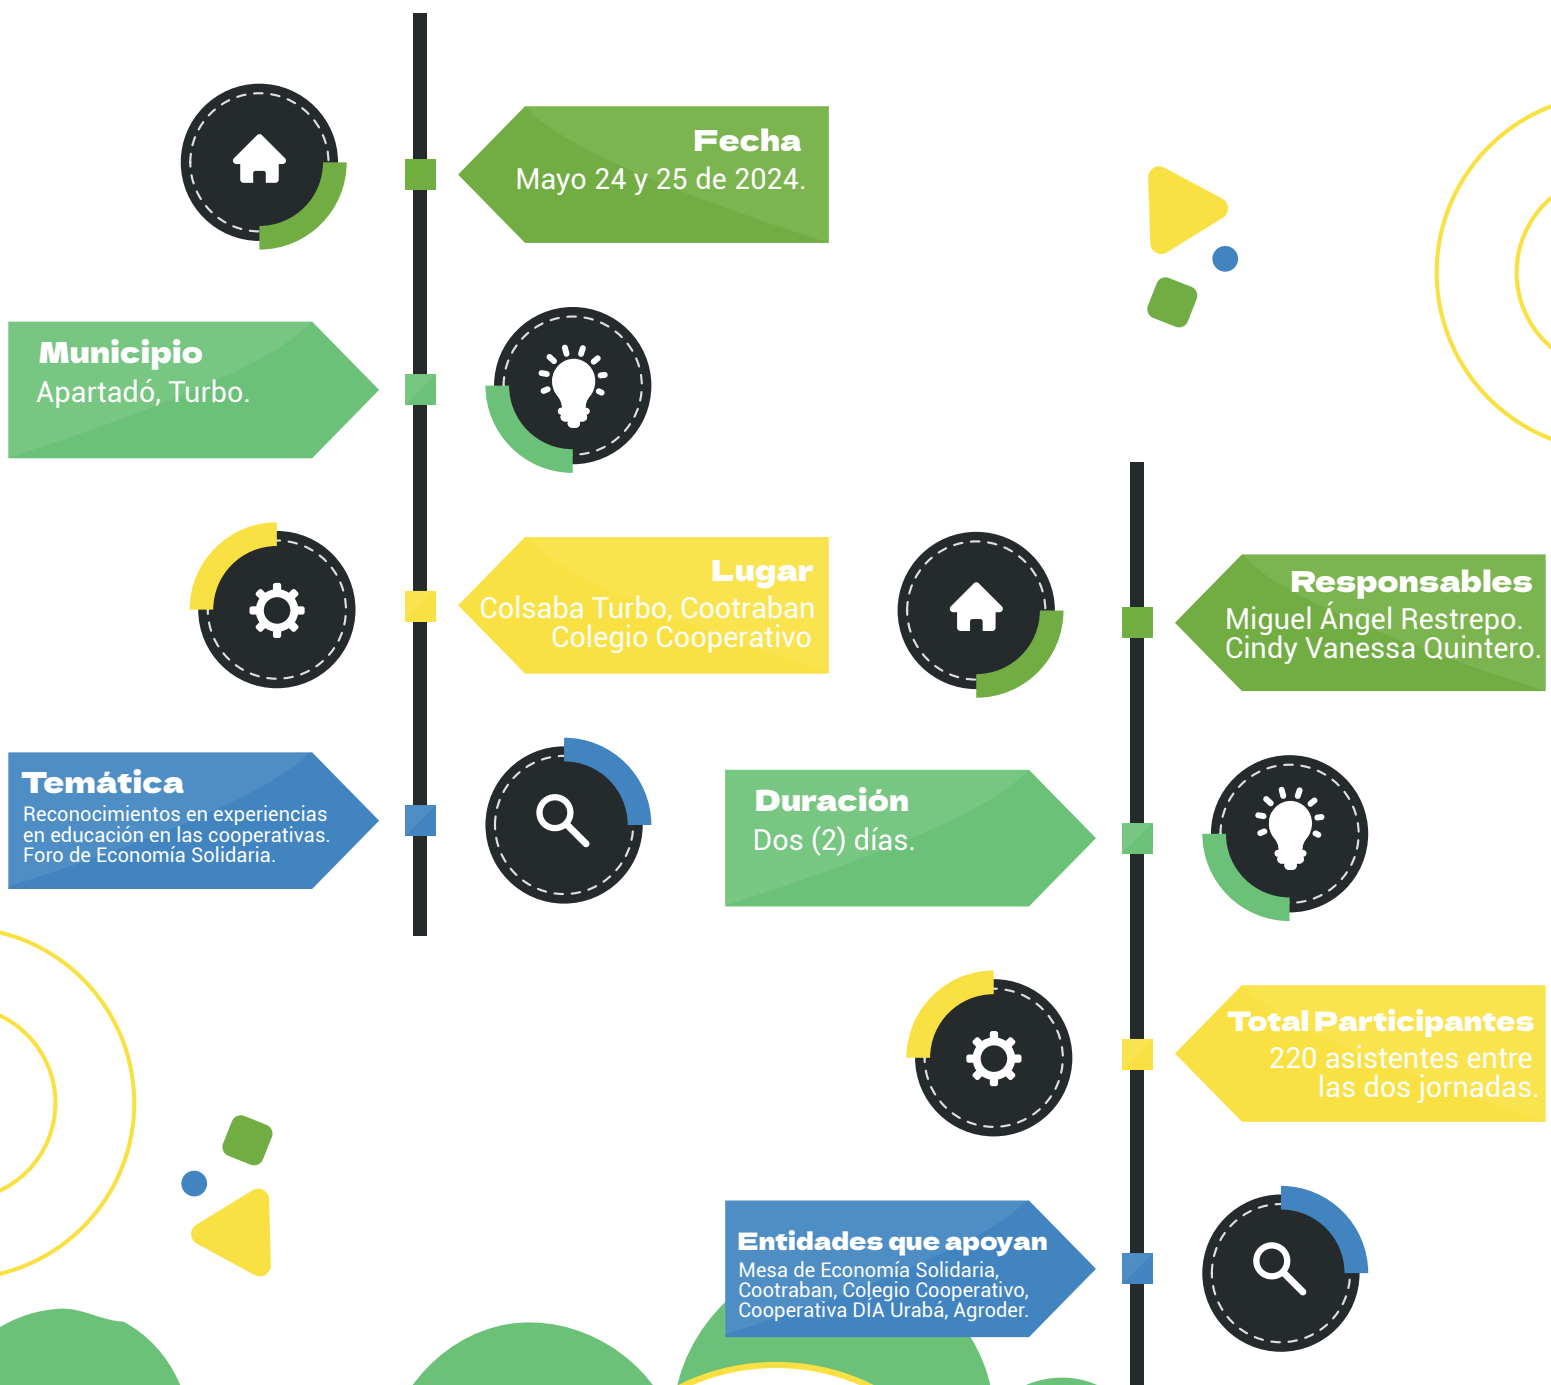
Fecha
Mayo 24 y 25 de 2024.

Municipio
Apartadó, Turbo.

Lugar
Colsaba Turbo, Cootraban Colegio Cooperativo

Temática
Reconocimientos en experiencias en educación en las cooperativas. Foro de Economía Solidaria.

Responsables
Miguel Ángel Restrepo. Cindy Vanessa Quintero.

Duración
Dos (2) días.

Total Participantes
220 asistentes entre las dos jornadas.

Entidades que apoyan
Mesa de Economía Solidaria, Cootraban, Colegio Cooperativo, Cooperativa DÍA Urabá, Agroder.